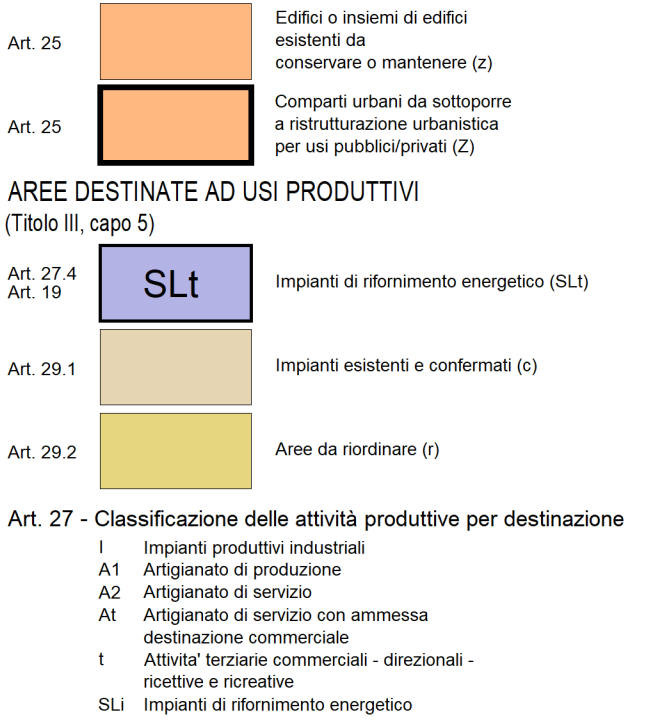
Art. 25

Edifici o insiemi di edifici esistenti da conservare o mantenere (z)

Art. 25

Comparti urbani da sottoporre a ristrutturazione urbanistica per usi pubblici/privati (Z)

AREE DESTINATE AD USI PRODUTTIVI
(Titolo III, capo 5)

Art. 27.4
Art. 19

SLt

Impianti di rifornimento energetico (SLt)

Art. 29.1

Impianti esistenti e confermati (c)

Art. 29.2

Aree da riordinare (r)

Art. 27 - Classificazione delle attività produttive per destinazione

I Impianti produttivi industriali
A1 Artigianato di produzione
A2 Artigianato di servizio
At Artigianato di servizio con ammessa destinazione commerciale
t Attivita' terziarie commerciali - direzionali - ricettive e ricreative
SLi Impianti di rifornimento energetico